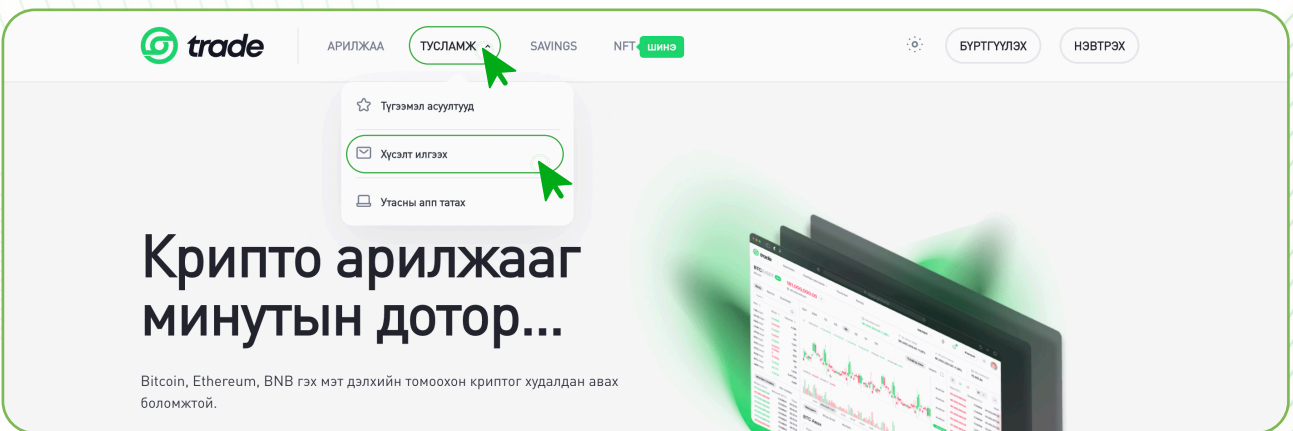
trade

АРИЛЖАА ТУСЛАМЖ SAVINGS NFT ШИНЭ

БҮРТГҮҮЛЭХ НЭВТРЭХ

Түгээмэл асуултууд

Хүсэлт илгээх

Утасны апп татах

Крипто арилжааг минутын дотор...

Bitcoin, Ethereum, BNB гэх мэт дэлхийн томоохон криптог худалдан авах боломжтой.